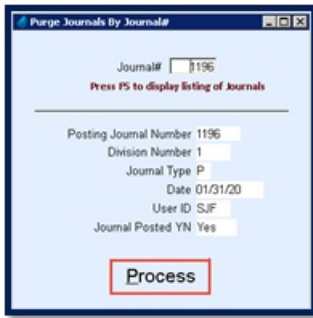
Purge Journals By Journal#

Journal# 1196
Press F5 to display listing of Journals

Posting Journal Number 1196
Division Number 1
Journal Type P
Date 01/31/20
User ID SJF
Journal Posted YN Yes

Process